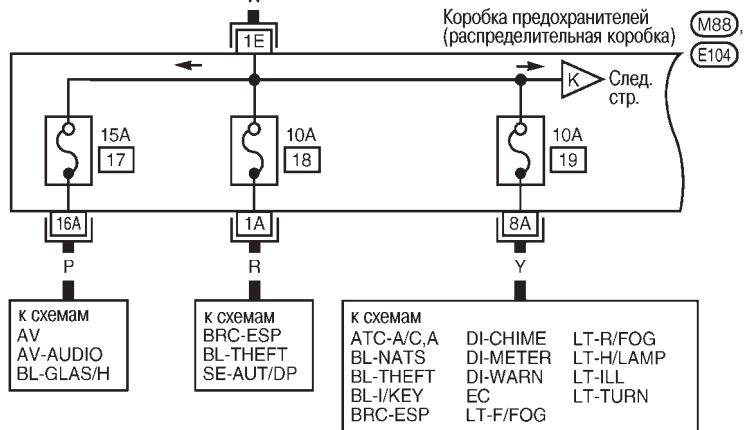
Коробка предохранителей (распределительная коробка) (M88), (E104)

1E

K След. стр.

15A 17

10A 18

10A 19

16A

1A

8A

P

R

Y

к схемам
AV
AV-AUDIO
BL-GLAS/H

к схемам
BRC-ESP
BL-THEFT
SE-AUT/DP

к схемам
ATC-A/C,A
BL-NATS
BL-THEFT
BL-I/KEY
BRC-ESP
DI-CHIME
DI-METER
DI-WARN
EC
LT-F/FOG
LT-R/FOG
LT-H/LAMP
LT-ILL
LT-TURN